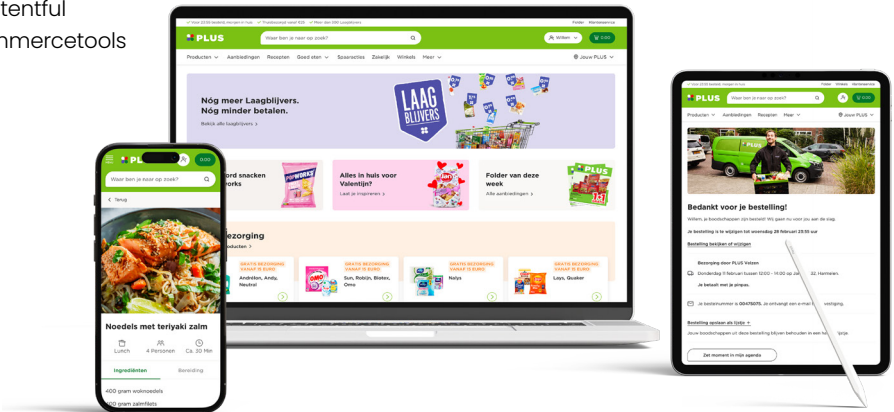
ntentful
nmercetools

✓ Voor 22:00 besteld, morgen in huis ✓ Trustscore voor 10/5 ✓ Meer dan 580 Locaties   Folder   Klantenservice

PLUS   Waar ben je naar op zoek?   Willem   0,00

Producten   Aanbiedingen   Recepten   Goed eten   Spaaracties   Zakelijk   Winkels   Meer   Jouw PLUS

Nóg meer Laagblijvers.
Nóg minder betalen.
Bekijk alle laagblijvers

LAAG BLIJVERS

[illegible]ord snacken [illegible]orks

Alles in huis voor Valentijn?
Laat je inspireren

Folder van deze week
Alle aanbiedingen

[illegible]ezorging
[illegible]oducten

GRATIS BEZORGING VANAF 15 EURO
Andrélon, Andy, Neutral

GRATIS BEZORGING VANAF 15 EURO
Sun, Robijn, Biotex, Omo

GRATIS BEZORGING VANAF 15 EURO
Nalys

GRATIS BEZORGING VANAF 15 EURO
Lays, Quaker

PLUS
0,00
Waar ben je naar op zoek?
Terug
Noedels met teriyaki zalm
Lunch   4 Personen   Ca. 30 Min
Ingrediënten   Bereiding
400 gram wokneodels
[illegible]00 gram zalmfilets

PLUS   Waar ben je naar op zoek?   0,00
Producten   Aanbiedingen   Recepten   Meer   Jouw PLUS
Bedankt voor je bestelling!
Willem, je boodschappen zijn besteld! We gaan nu voor jou aan de slag.
Je bestelling is te wijzigen tot woensdag 28 februari 23:15 uur
Bestelling bekijken of wijzigen
Bezorging door PLUS Volzen
Donderdag 11 februari tussen 12:00 – 14:00 op Jan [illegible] 32, Harmelen
Je betaalt met je pinpas.
Je bestelnummer is 00475075. Je ontvangt een e-mail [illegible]vestiging.
Bestelling opslaan als lijstje
Jouw boodschappen uit deze bestelling blijven behouden in een nieuw lijstje.
Zet moment in mijn agenda